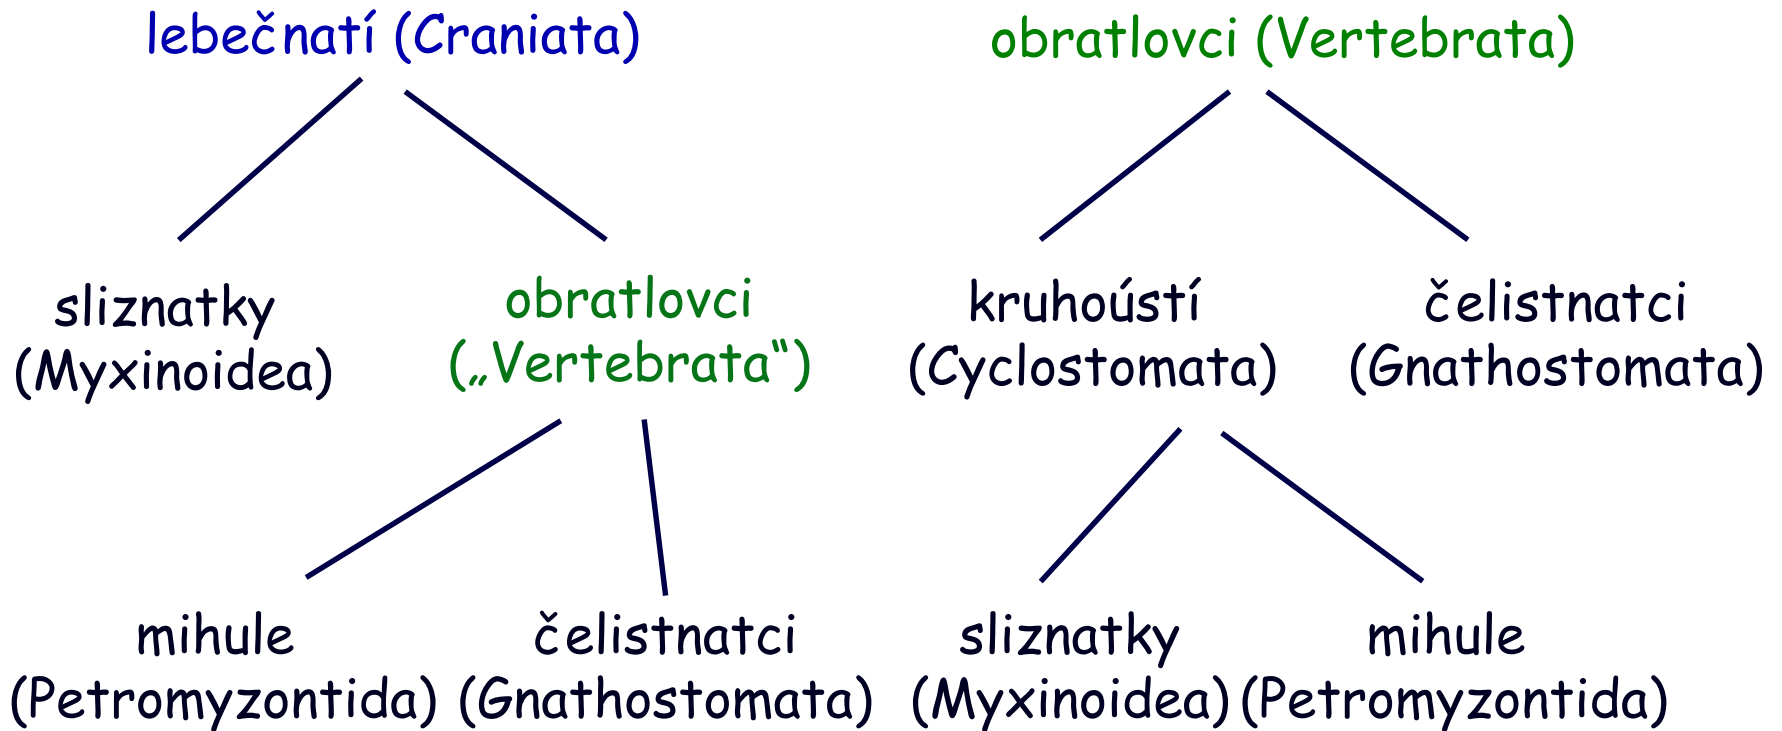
lebečnatí (Craniata)

sliznatky (Myxinoidea)

obratlovci („Vertebrata“)

mihule (Petromyzontida)

čelistnatci (Gnathostomata)

obratlovci (Vertebrata)

kruhoústí (Cyclostomata)

čelistnatci (Gnathostomata)

sliznatky (Myxinoidea)

mihule (Petromyzontida)